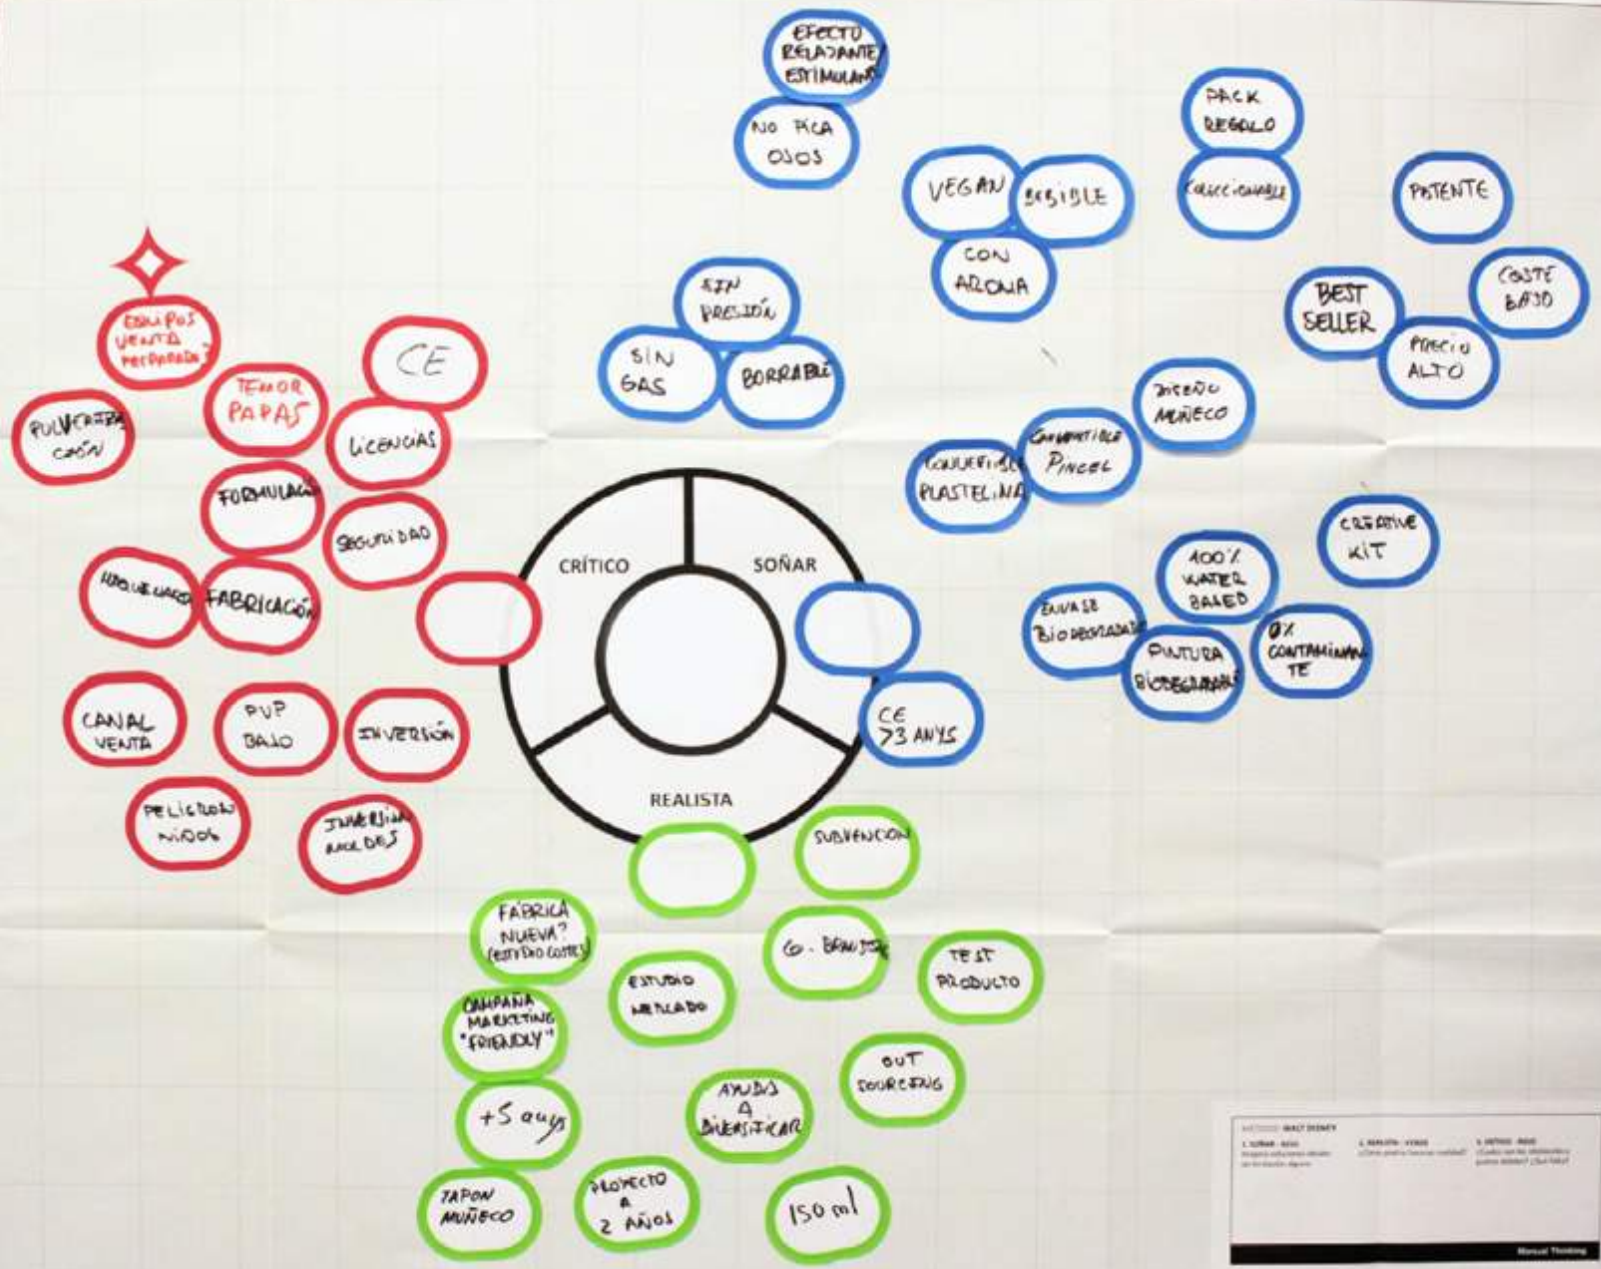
EFECTO RELAJANTE/ ESTIMULANTE

NO PICA OJOS

PACK REGALO

COLECCIONABLE

VEGAN

BEBIBLE

CON AROMA

PATENTE

BEST SELLER

COSTE BAJO

PRECIO ALTO

SIN PRESIÓN

SIN GAS

BORRABLE

DISEÑO MUÑECO

COMPATIBLE PINCEL

COMPATIBLE PLASTELINA

CREATIVE KIT

100% WATER BASED

ENVASE BIODEGRADABLE

PINTURA BIODEGRADABLE

0% CONTAMINANTE

CE >3 ANYS

EQUIPOS VENTA PREPARADO?

CE

TEMOR PAPAS

PULVERIZACIÓN

LICENCIAS

FORMULACIÓN

SEGURIDAD

MAQUINARIA

FABRICACIÓN

CANAL VENTA

PVP BAJO

INVERSIÓN

PELIGRO NIÑOS

INVERSIÓN MOLDES

CRÍTICO

SOÑAR

REALISTA

SUBVENCIÓN

FÁBRICA NUEVA? (ESTUDIO COSTES)

CO-BRANDING

TEST PRODUCTO

ESTUDIO MERCADO

CAMPAÑA MARKETING "FRIENDLY"

OUT SOURCING

+5 anys

AYUDA A DIVERSIFICAR

TAPON MUÑECO

PROYECTO A 2 AÑOS

150 ml

MÉTODO WALT DISNEY

1. SOÑAR - ROJO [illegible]

2. REALISTA - VERDE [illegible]

3. CRÍTICO - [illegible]

Manual Thinking